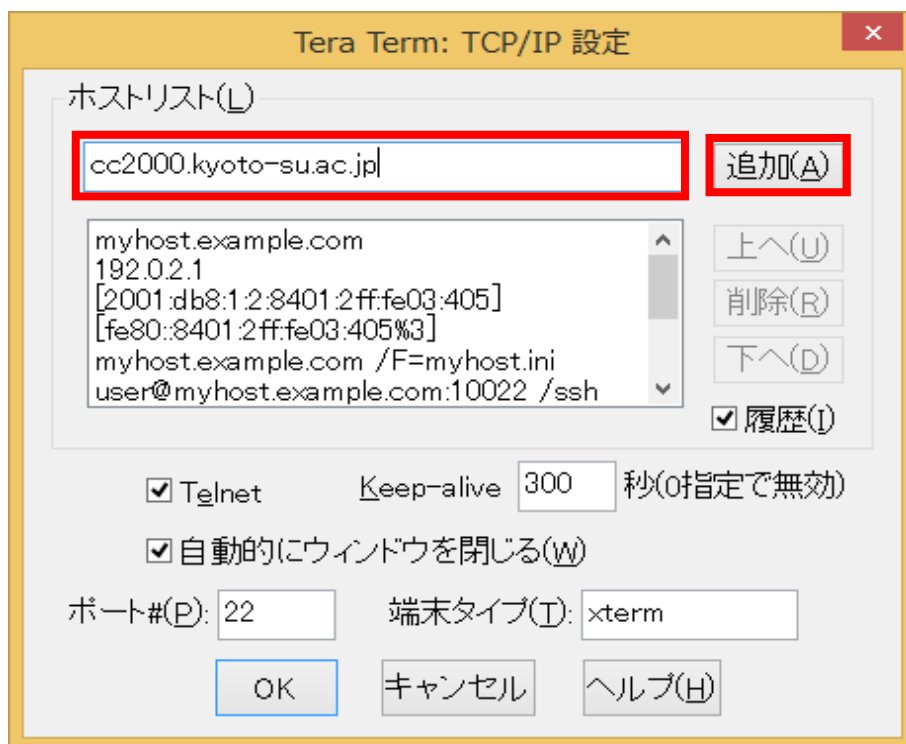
Tera Term: TCP/IP 設定

ホストリスト(L)

cc2000.kyoto-su.ac.jp

追加(A)

myhost.example.com
192.0.2.1
[2001:db8:1:2:8401:2ff:fe03:405]
[fe80::8401:2ff:fe03:405%3]
myhost.example.com /F=myhost.ini
user@myhost.example.com:10022 /ssh

上へ(U)
削除(R)
下へ(D)

☑ 履歴(I)

☑ Telnet Keep-alive 300 秒(0指定で無効)

☑ 自動的にウィンドウを閉じる(W)

ポート#(P): 22 端末タイプ(T): xterm

OK キャンセル ヘルプ(H)